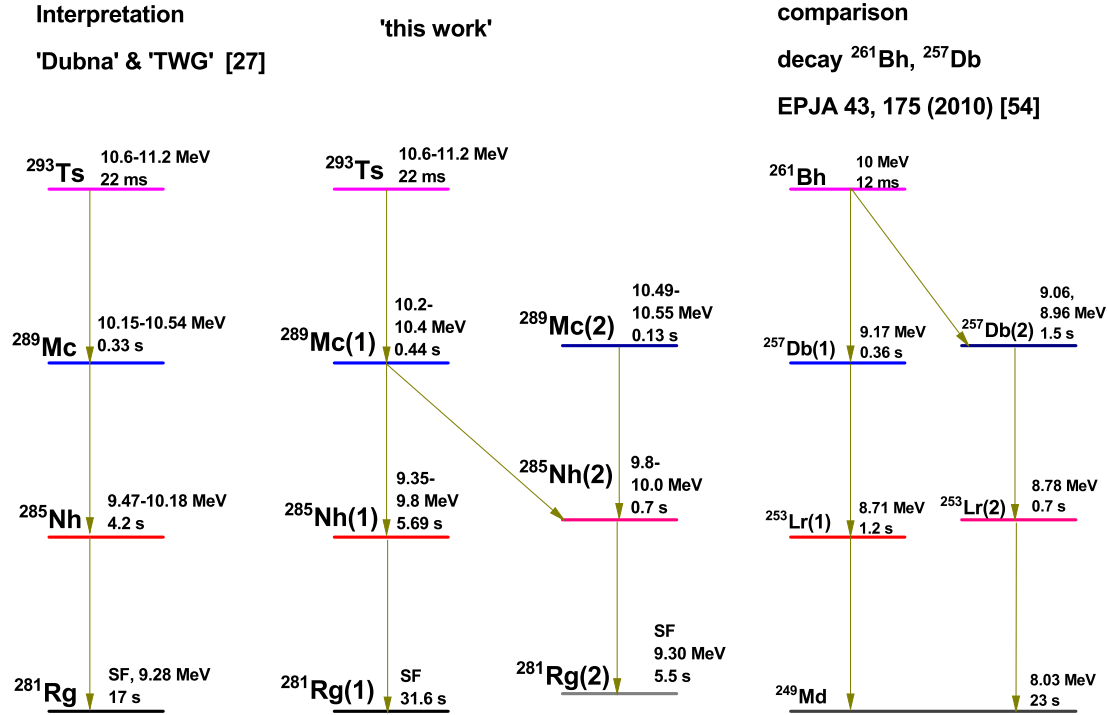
Interpretation

'Dubna' & 'TWG' [27]

'this work'

comparison

decay $^{261}$Bh, $^{257}$Db

EPJA 43, 175 (2010) [54]

$^{293}$Ts 10.6-11.2 MeV 22 ms

$^{289}$Mc 10.15-10.54 MeV 0.33 s

$^{285}$Nh 9.47-10.18 MeV 4.2 s

$^{281}$Rg SF, 9.28 MeV 17 s

$^{293}$Ts 10.6-11.2 MeV 22 ms

$^{289}$Mc(1) 10.2-10.4 MeV 0.44 s

$^{285}$Nh(1) 9.35-9.8 MeV 5.69 s

$^{281}$Rg(1) SF 31.6 s

$^{289}$Mc(2) 10.49-10.55 MeV 0.13 s

$^{285}$Nh(2) 9.8-10.0 MeV 0.7 s

$^{281}$Rg(2) SF 9.30 MeV 5.5 s

$^{261}$Bh 10 MeV 12 ms

$^{257}$Db(1) 9.17 MeV 0.36 s

$^{257}$Db(2) 9.06, 8.96 MeV 1.5 s

$^{253}$Lr(1) 8.71 MeV 1.2 s

$^{253}$Lr(2) 8.78 MeV 0.7 s

$^{249}$Md 8.03 MeV 23 s